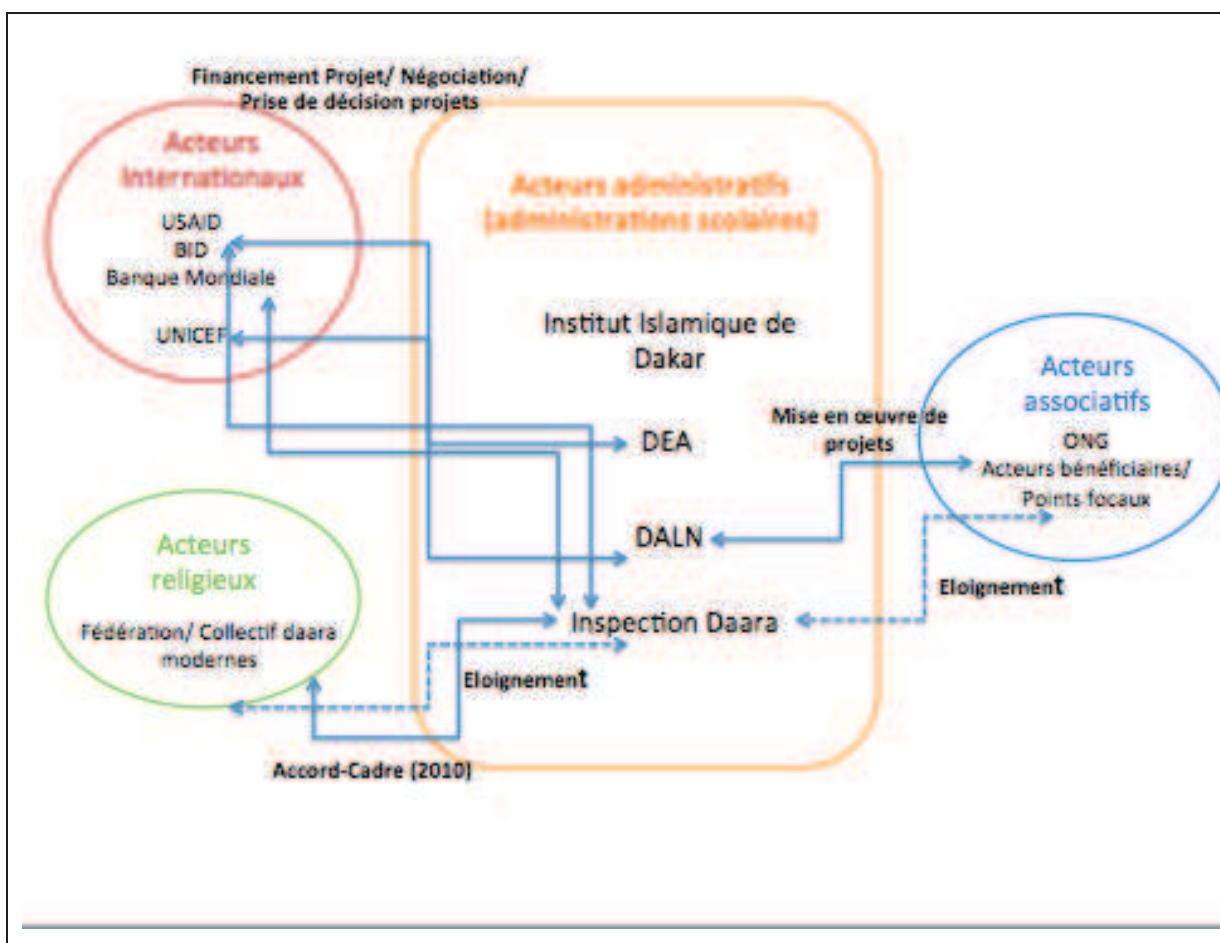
Financement Projet/ Négociation/ Prise de décision projets

Acteurs Internationaux

USAID
BID
Banque Mondiale

UNICEF

Acteurs administratifs (administrations scolaires)

Institut Islamique de Dakar

DEA

DALN

Inspection Daara

Mise en œuvre de projets

Acteurs associatifs

ONG
Acteurs bénéficiaires/ Points focaux

Eloignement

Acteurs religieux

Fédération/ Collectif daara modernes

Eloignement

Accord-Cadre (2010)